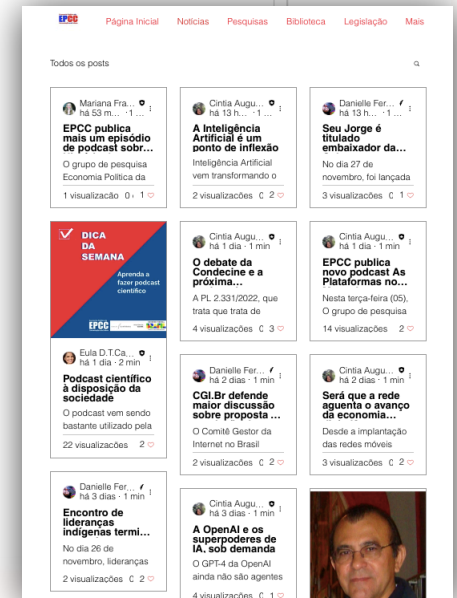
EPCC Página Inicial Notícias Pesquisas Biblioteca Legislação Mais

Todos os posts

Mariana Fra... há 53 m... · 1 ...
EPCC publica mais um episódio de podcast sobr...
O grupo de pesquisa Economia Política da
1 visualização 0 1

Cintia Augu... há 13 h... · 1 ...
A Inteligência Artificial é um ponto de inflexão
Inteligência Artificial vem transformando o
2 visualizações 0 2

Danielle Fer... há 13 h... · 1 ...
Seu Jorge é titulado embaixador da...
No dia 27 de novembro, foi lançada
3 visualizações 0 1

DICA DA SEMANA
Aprenda a fazer podcast científico
EPCC

Eula D.T.Ca... há 1 dia · 2 min
Podcast científico à disposição da sociedade
O podcast vem sendo bastante utilizado pela
22 visualizações 2

Cintia Augu... há 1 dia · 1 min
O debate da Condecine e a próxima...
A PL 2.331/2022, que trata que trata de
4 visualizações 0 3

Cintia Augu... há 1 dia · 1 min
EPCC publica novo podcast As Plataformas no...
Nesta terça-feira (05), O grupo de pesquisa
14 visualizações 2

Danielle Fer... há 2 dias · 1 min
CGI.Br defende maior discussão sobre proposta ...
O Comitê Gestor da Internet no Brasil
2 visualizações 0 2

Cintia Augu... há 2 dias · 1 min
Será que a rede aguenta o avanço da economia...
Desde a implantação das redes móveis
3 visualizações 0 2

Danielle Fer... há 3 dias · 1 min
Encontro de lideranças indígenas termi...
No dia 26 de novembro, lideranças
2 visualizações 0 2

Cintia Augu... há 3 dias · 1 min
A OpenAI e os superpoderes de IA, sob demanda
O GPT-4 da OpenAI ainda não são agentes
4 visualizações 0 1